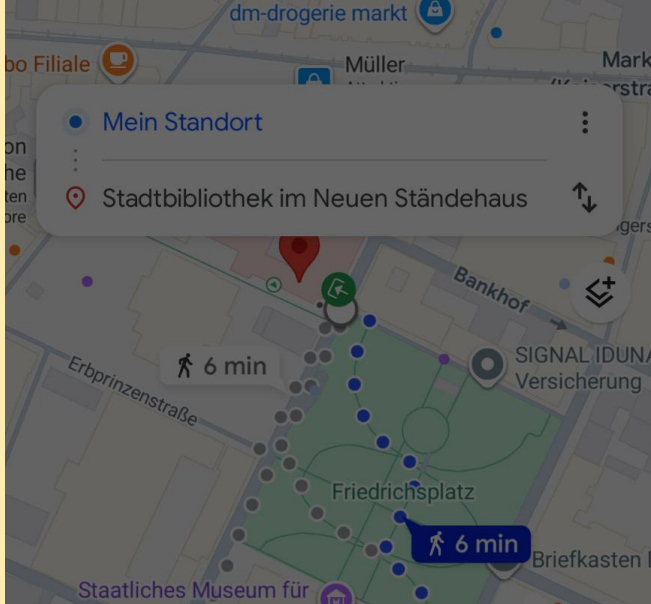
dm-drogerie markt
bo Filiale
Müller
Mark
on
he
ten
ore
Mein Standort
Stadtbibliothek im Neuen Ständehaus
gers
Bankhof
6 min
SIGNAL IDUNA
Versicherung
Erbprinzenstraße
Friedrichsplatz
6 min
Briefkasten
Staatliches Museum für